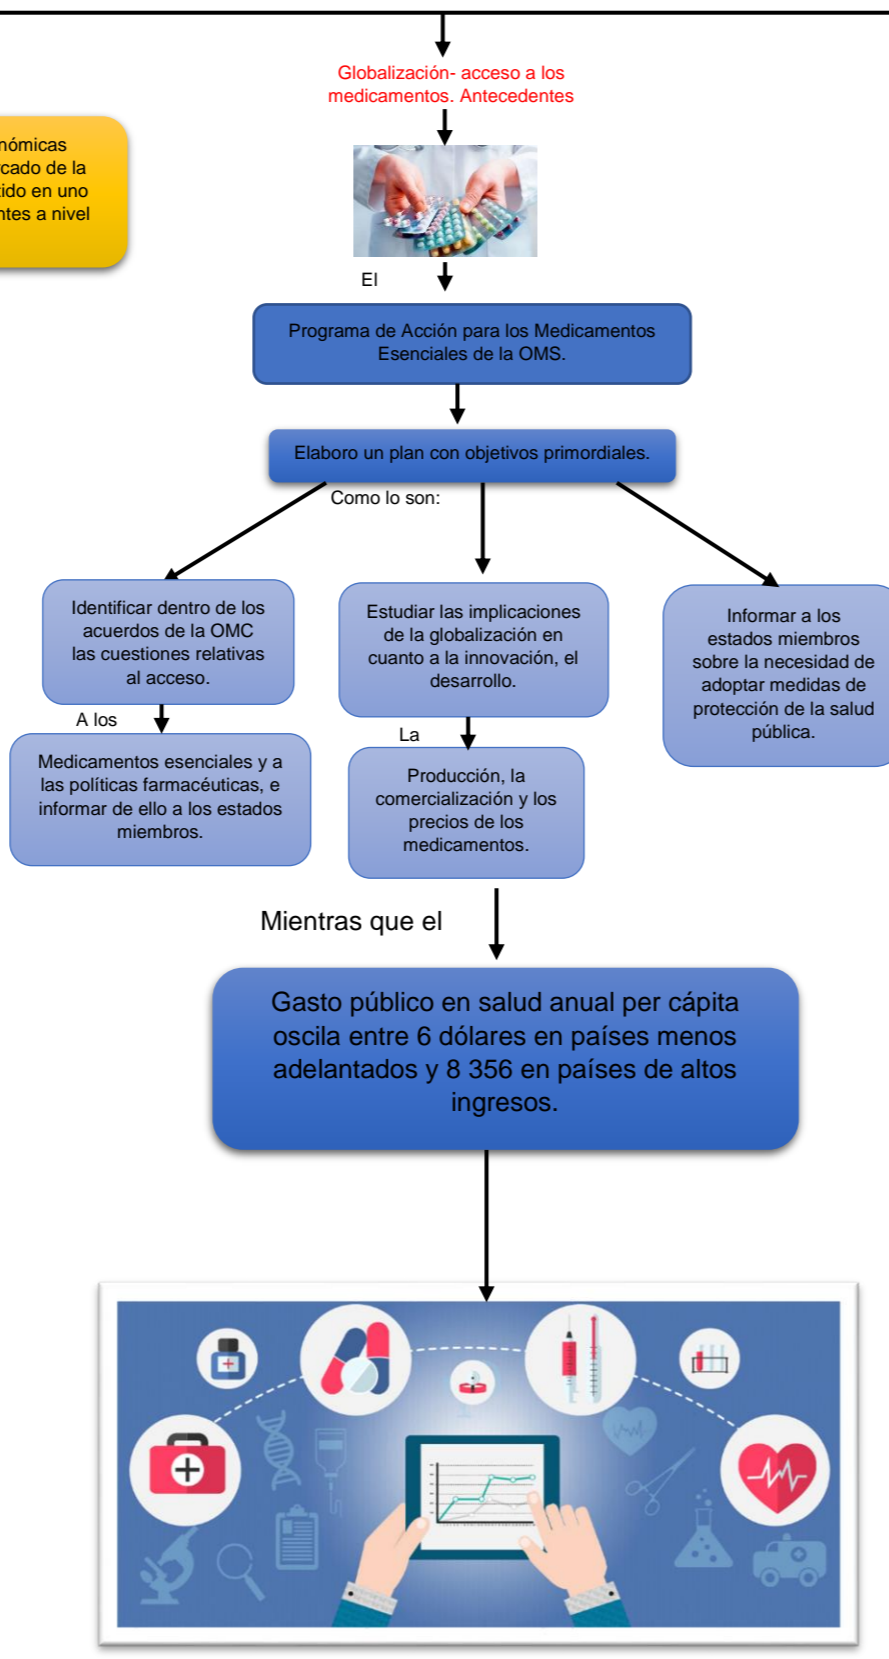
nómicas
cado de la
ido en uno
ntes a nivel

Globalización- acceso a los medicamentos. Antecedentes

El

Programa de Acción para los Medicamentos Esenciales de la OMS.

Elaboro un plan con objetivos primordiales.

Como lo son:

Identificar dentro de los acuerdos de la OMC las cuestiones relativas al acceso.

A los

Medicamentos esenciales y a las políticas farmacéuticas, e informar de ello a los estados miembros.

Estudiar las implicaciones de la globalización en cuanto a la innovación, el desarrollo.

La

Producción, la comercialización y los precios de los medicamentos.

Informar a los estados miembros sobre la necesidad de adoptar medidas de protección de la salud pública.

Mientras que el

Gasto público en salud anual per cápita oscila entre 6 dólares en países menos adelantados y 8 356 en países de altos ingresos.